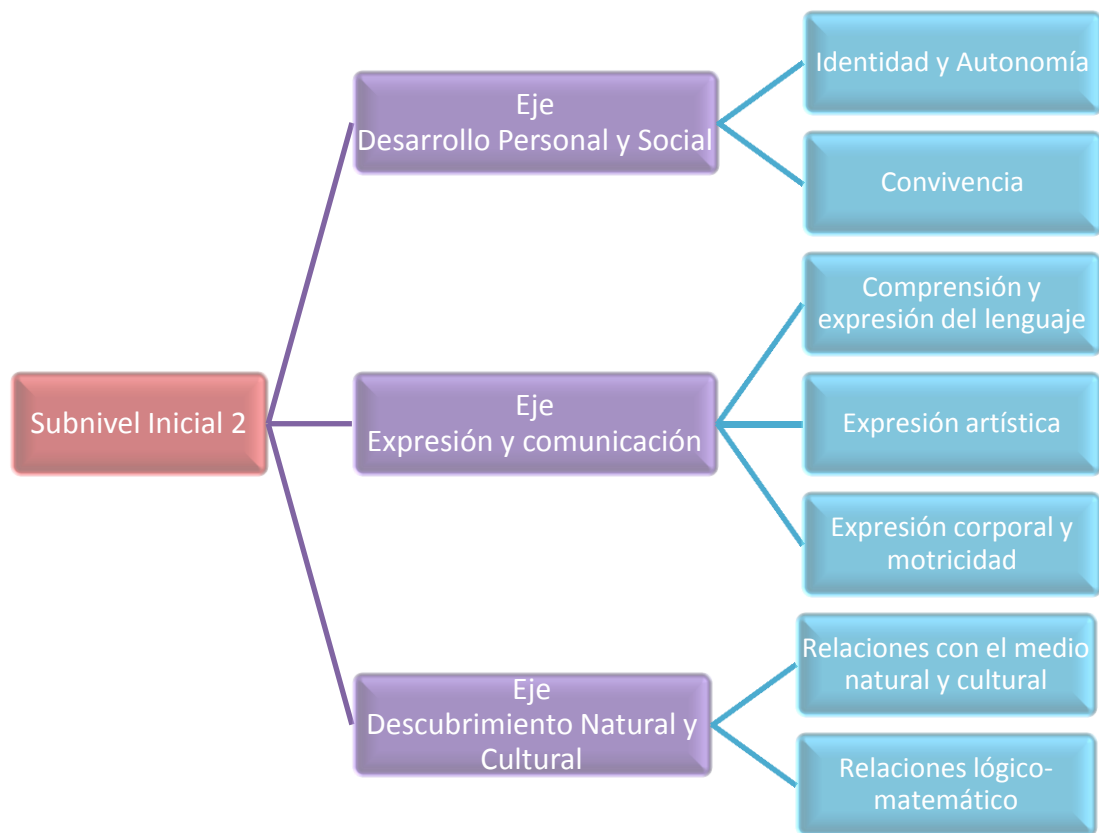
Subnivel Inicial 2

Eje
Desarrollo Personal y Social

Identidad y Autonomía

Convivencia

Eje
Expresión y comunicación

Comprensión y expresión del lenguaje

Expresión artística

Expresión corporal y motricidad

Eje
Descubrimiento Natural y Cultural

Relaciones con el medio natural y cultural

Relaciones lógico-matemático